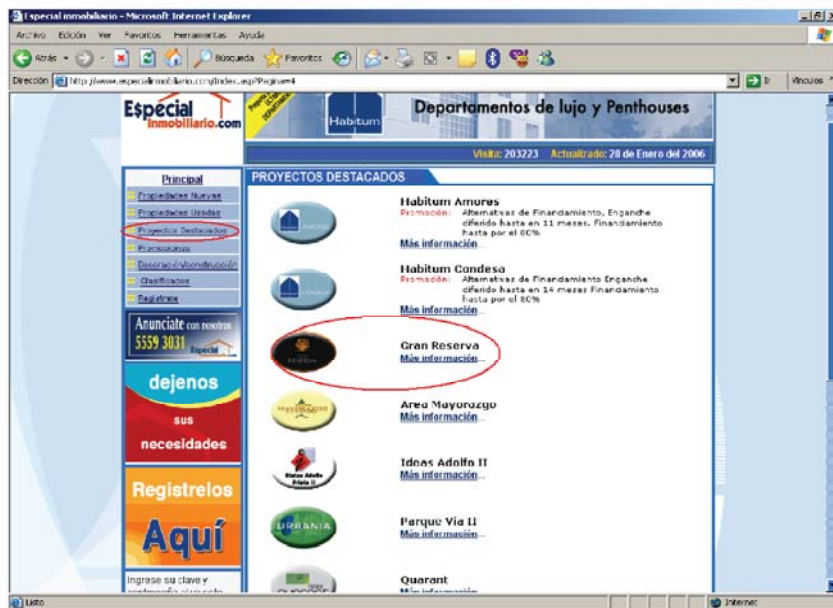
Especial inmobiliario - Microsoft Internet Explorer

Archivo Edición Ver Favoritos Herramientas Ayuda

Atrás Búsqueda Favoritos

Dirección http://www.especialinmobiliario.com/index.asp?Pagina=4

Ir Vínculos

Especial inmobiliario.com

Habitum

Departamentos de lujo y Penthouses

Visita: 203223 Actualizado: 28 de Enero del 2006

Principal

Propiedades Nuevas

Propiedades Usadas

Proyectos Destacados

Promociones

Decoración/construcción

Clasificados

Registrate

Anunciate con nosotros 5559 3031 Especial

dejenos sus necesidades

Registrelos Aquí

Ingrese su clave y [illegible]

PROYECTOS DESTACADOS

Habitum Amores
Promoción: Alternativas de Financiamiento, Enganche diferido hasta en 11 meses, Financiamiento hasta por el 80%
Más información...

Habitum Condesa
Promoción: Alternativas de Financiamiento Enganche diferido hasta en 14 meses Financiamiento hasta por el 80%
Más información...

Gran Reserva
Más información...

Area Mayorazgo
Más información...

Ideas Adolfo II
Más información...

Parque Via II
Más información...

Quarant
Más información...

Listo

Internet